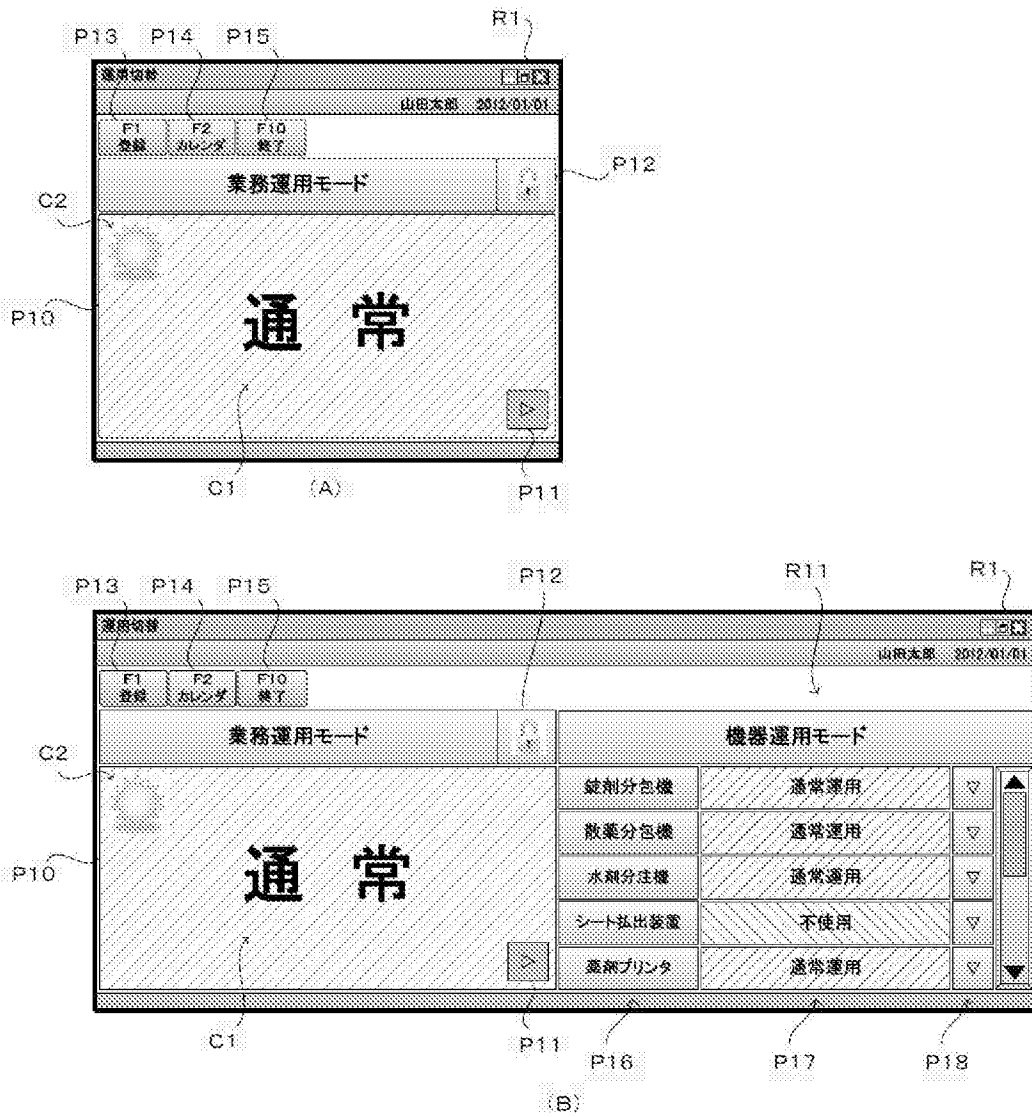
P13 P14 P15 R1

運用切替

山田太郎 2012/01/01

F1 登録 F2 カレンダ F10 終了

業務運用モード P12

C2

P10

通 常

C1 (A) P11

P13 P14 P15 P12 R11 R1

運用切替

山田太郎 2012/01/01

F1 登録 F2 カレンダ F10 終了

業務運用モード

機器運用モード

C2

P10

通 常

| 錠剤分包機 | 通常運用 | ▽ |
|---|---|---|
| 散薬分包機 | 通常運用 | ▽ |
| 水剤分注機 | 通常運用 | ▽ |
| シート払出装置 | 不使用 | ▽ |
| 薬袋プリンタ | 通常運用 | ▽ |

C1 P11 P16 P17 P18

(B)